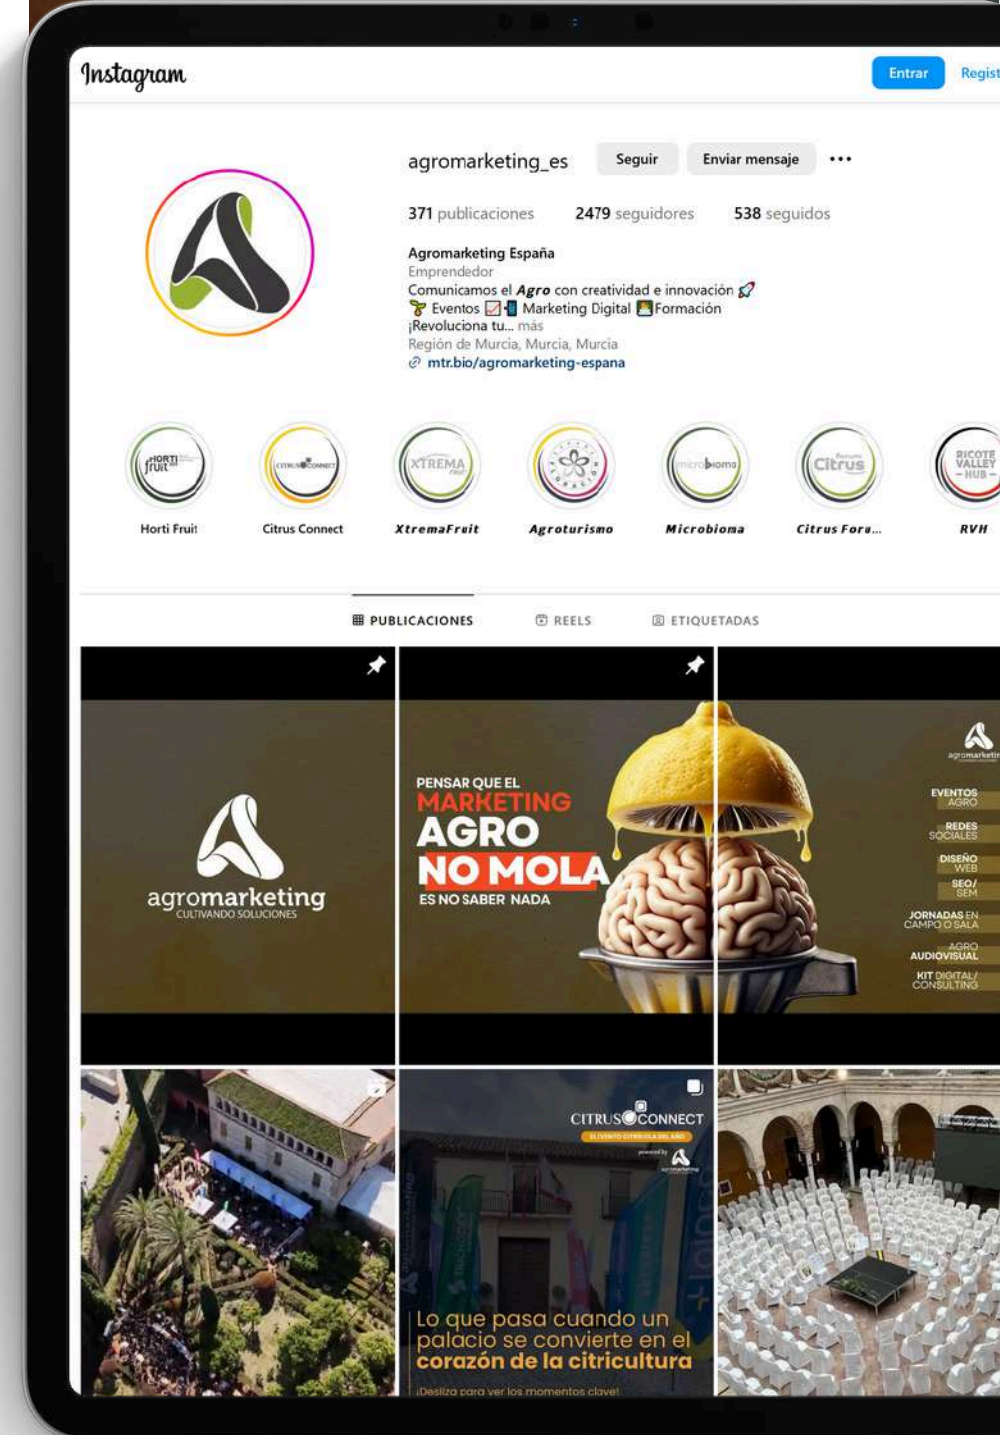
Instagram

Entrar Regist

agromarketing_es Seguir Enviar mensaje ...

371 publicaciones 2479 seguidores 538 seguidos

Agromarketing España
Emprendedor
Comunicamos el Agro con creatividad e innovación 🚀
🌱 Eventos 📈📱 Marketing Digital 🎬Formación
¡Revoluciona tu... más
Región de Murcia, Murcia, Murcia
🔗 mtr.bio/agromarketing-espana

Horti Fruit
Citrus Connect
XtremaFruit
Agroturismo
Microbioma
Citrus Foru...
RVH

PUBLICACIONES REELS ETIQUETADAS

agromarketing
CULTIVANDO SOLUCIONES

PENSAR QUE EL
MARKETING
AGRO
NO MOLA
ES NO SABER NADA

agromarketin
EVENTOS AGRO
REDES SOCIALES
DISEÑO WEB
SEO/ SEM
JORNADAS EN CAMPO O SALA
AGRO AUDIOVISUAL
KIT DIGITAL/ CONSULTING

CITRUS CONNECT
EL EVENTO CITRÍCOLA DEL AÑO
powered by
Lo que pasa cuando un palacio se convierte en el corazón de la citricultura
¡Desliza para ver los momentos clave!